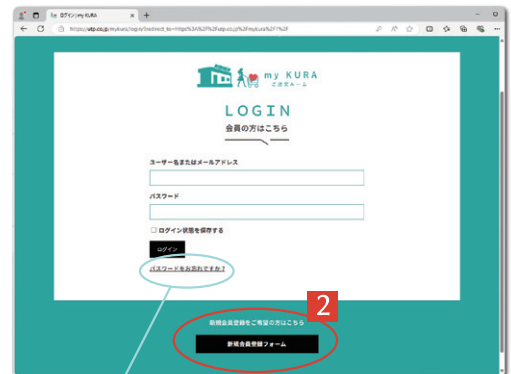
ログイン | my KURA
https://ietp.co.jp/mykura/login/?redirect_to=https%3A%2F%2Fietp.co.jp%2Fmykura%2F%2F

my KURA
ごのぞルーム

LOGIN
会員の方はこちら

ユーザー名またはメールアドレス

パスワード

ログイン状態を保存する

ログイン

パスワードをお忘れですか?

2

新規会員登録をご希望の方はこちら

新規会員登録フォーム